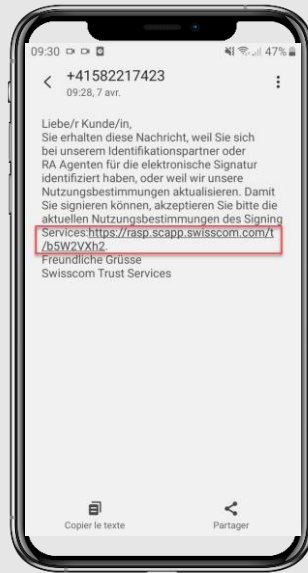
09:30 47%

+41582217423
09:28, 7 avr.

Liebe/r Kunde/in,
Sie erhalten diese Nachricht, weil Sie sich bei unserem Identifikationspartner oder RA Agenten für die elektronische Signatur identifiziert haben, oder weil wir unsere Nutzungsbestimmungen aktualisieren. Damit Sie signieren können, akzeptieren Sie bitte die aktuellen Nutzungsbestimmungen des Signing Services:https://rasp.scapp.swisscom.com/t/b5W2VXh2.
Freundliche Grüsse
Swisscom Trust Services

Copier le texte

Partager